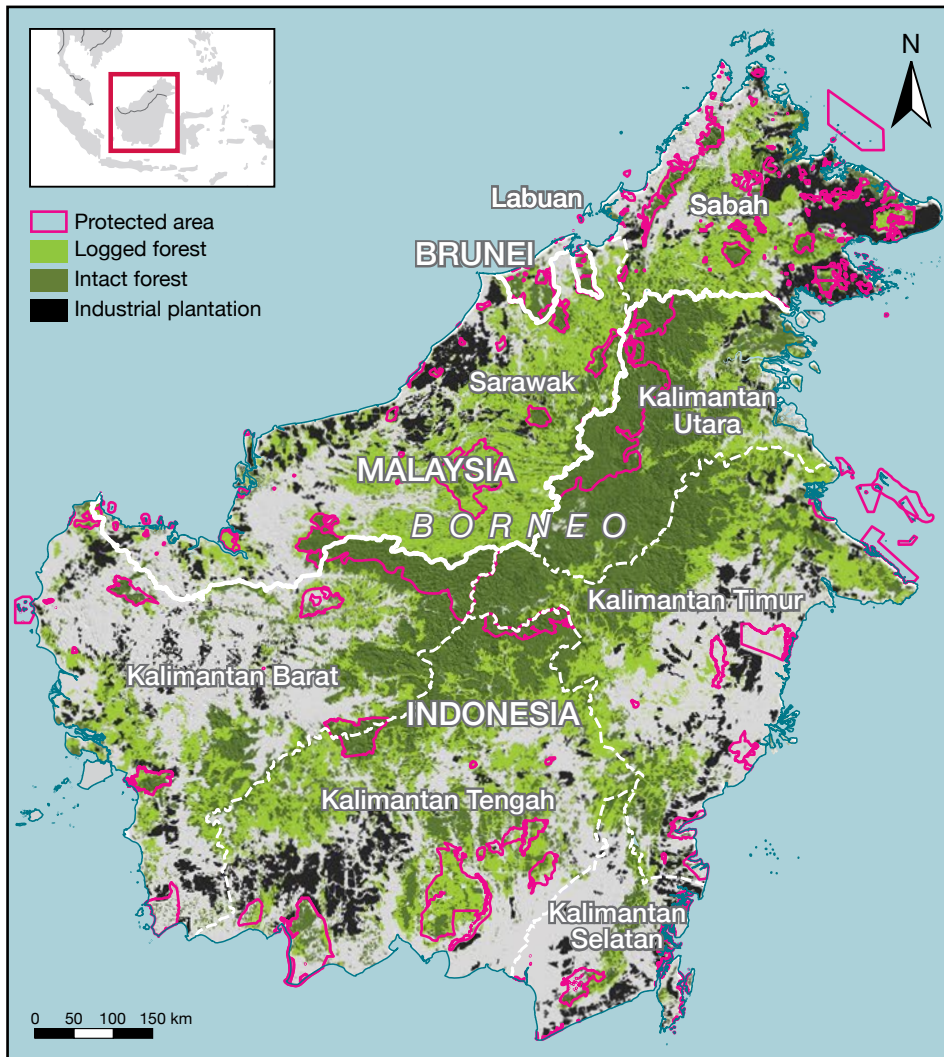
N

Protected area
Logged forest
Intact forest
Industrial plantation

Labuan
Sabah
BRUNEI
Sarawak
Kalimantan Utara
MALAYSIA
BORNEO
Kalimantan Timur
Kalimantan Barat
INDONESIA
Kalimantan Tengah
Kalimantan Selatan

0 50 100 150 km